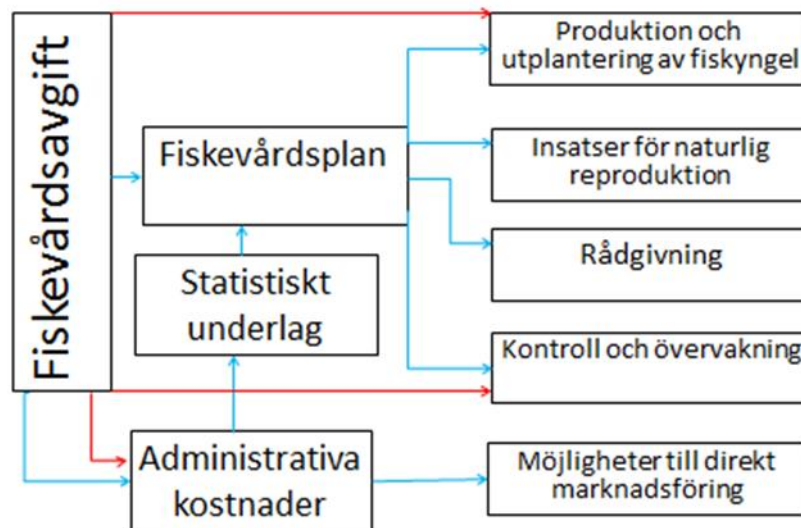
Fiskevårdsavgift

Fiskevårdsplan

Statistiskt underlag

Administrativa kostnader

Produktion och utplantering av fiskyngel

Insatser för naturlig reproduktion

Rådgivning

Kontroll och övervakning

Möjligheter till direkt marknadsföring